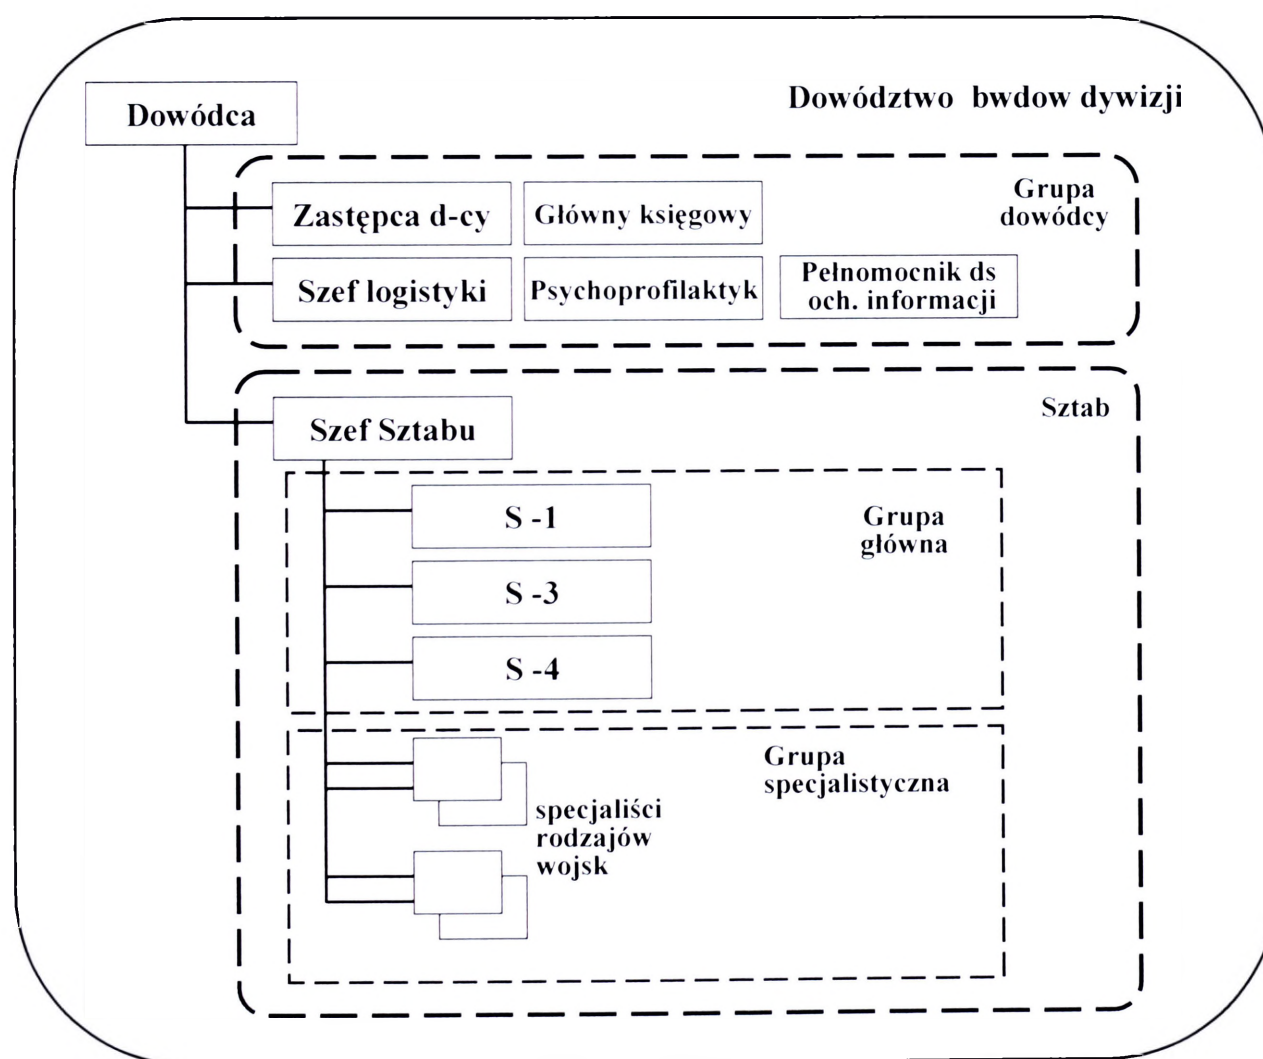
Dowódca

Dowództwo bwdow dywizji

Zastępca d-cy

Główny księgowy

Grupa dowódcy

Szef logistyki

Psychoprofilaktyk

Pełnomocnik ds och. informacji

Szef Sztabu

Sztab

S -1

Grupa główna

S -3

S -4

Grupa specjalistyczna

specjaliści rodzajów wojsk